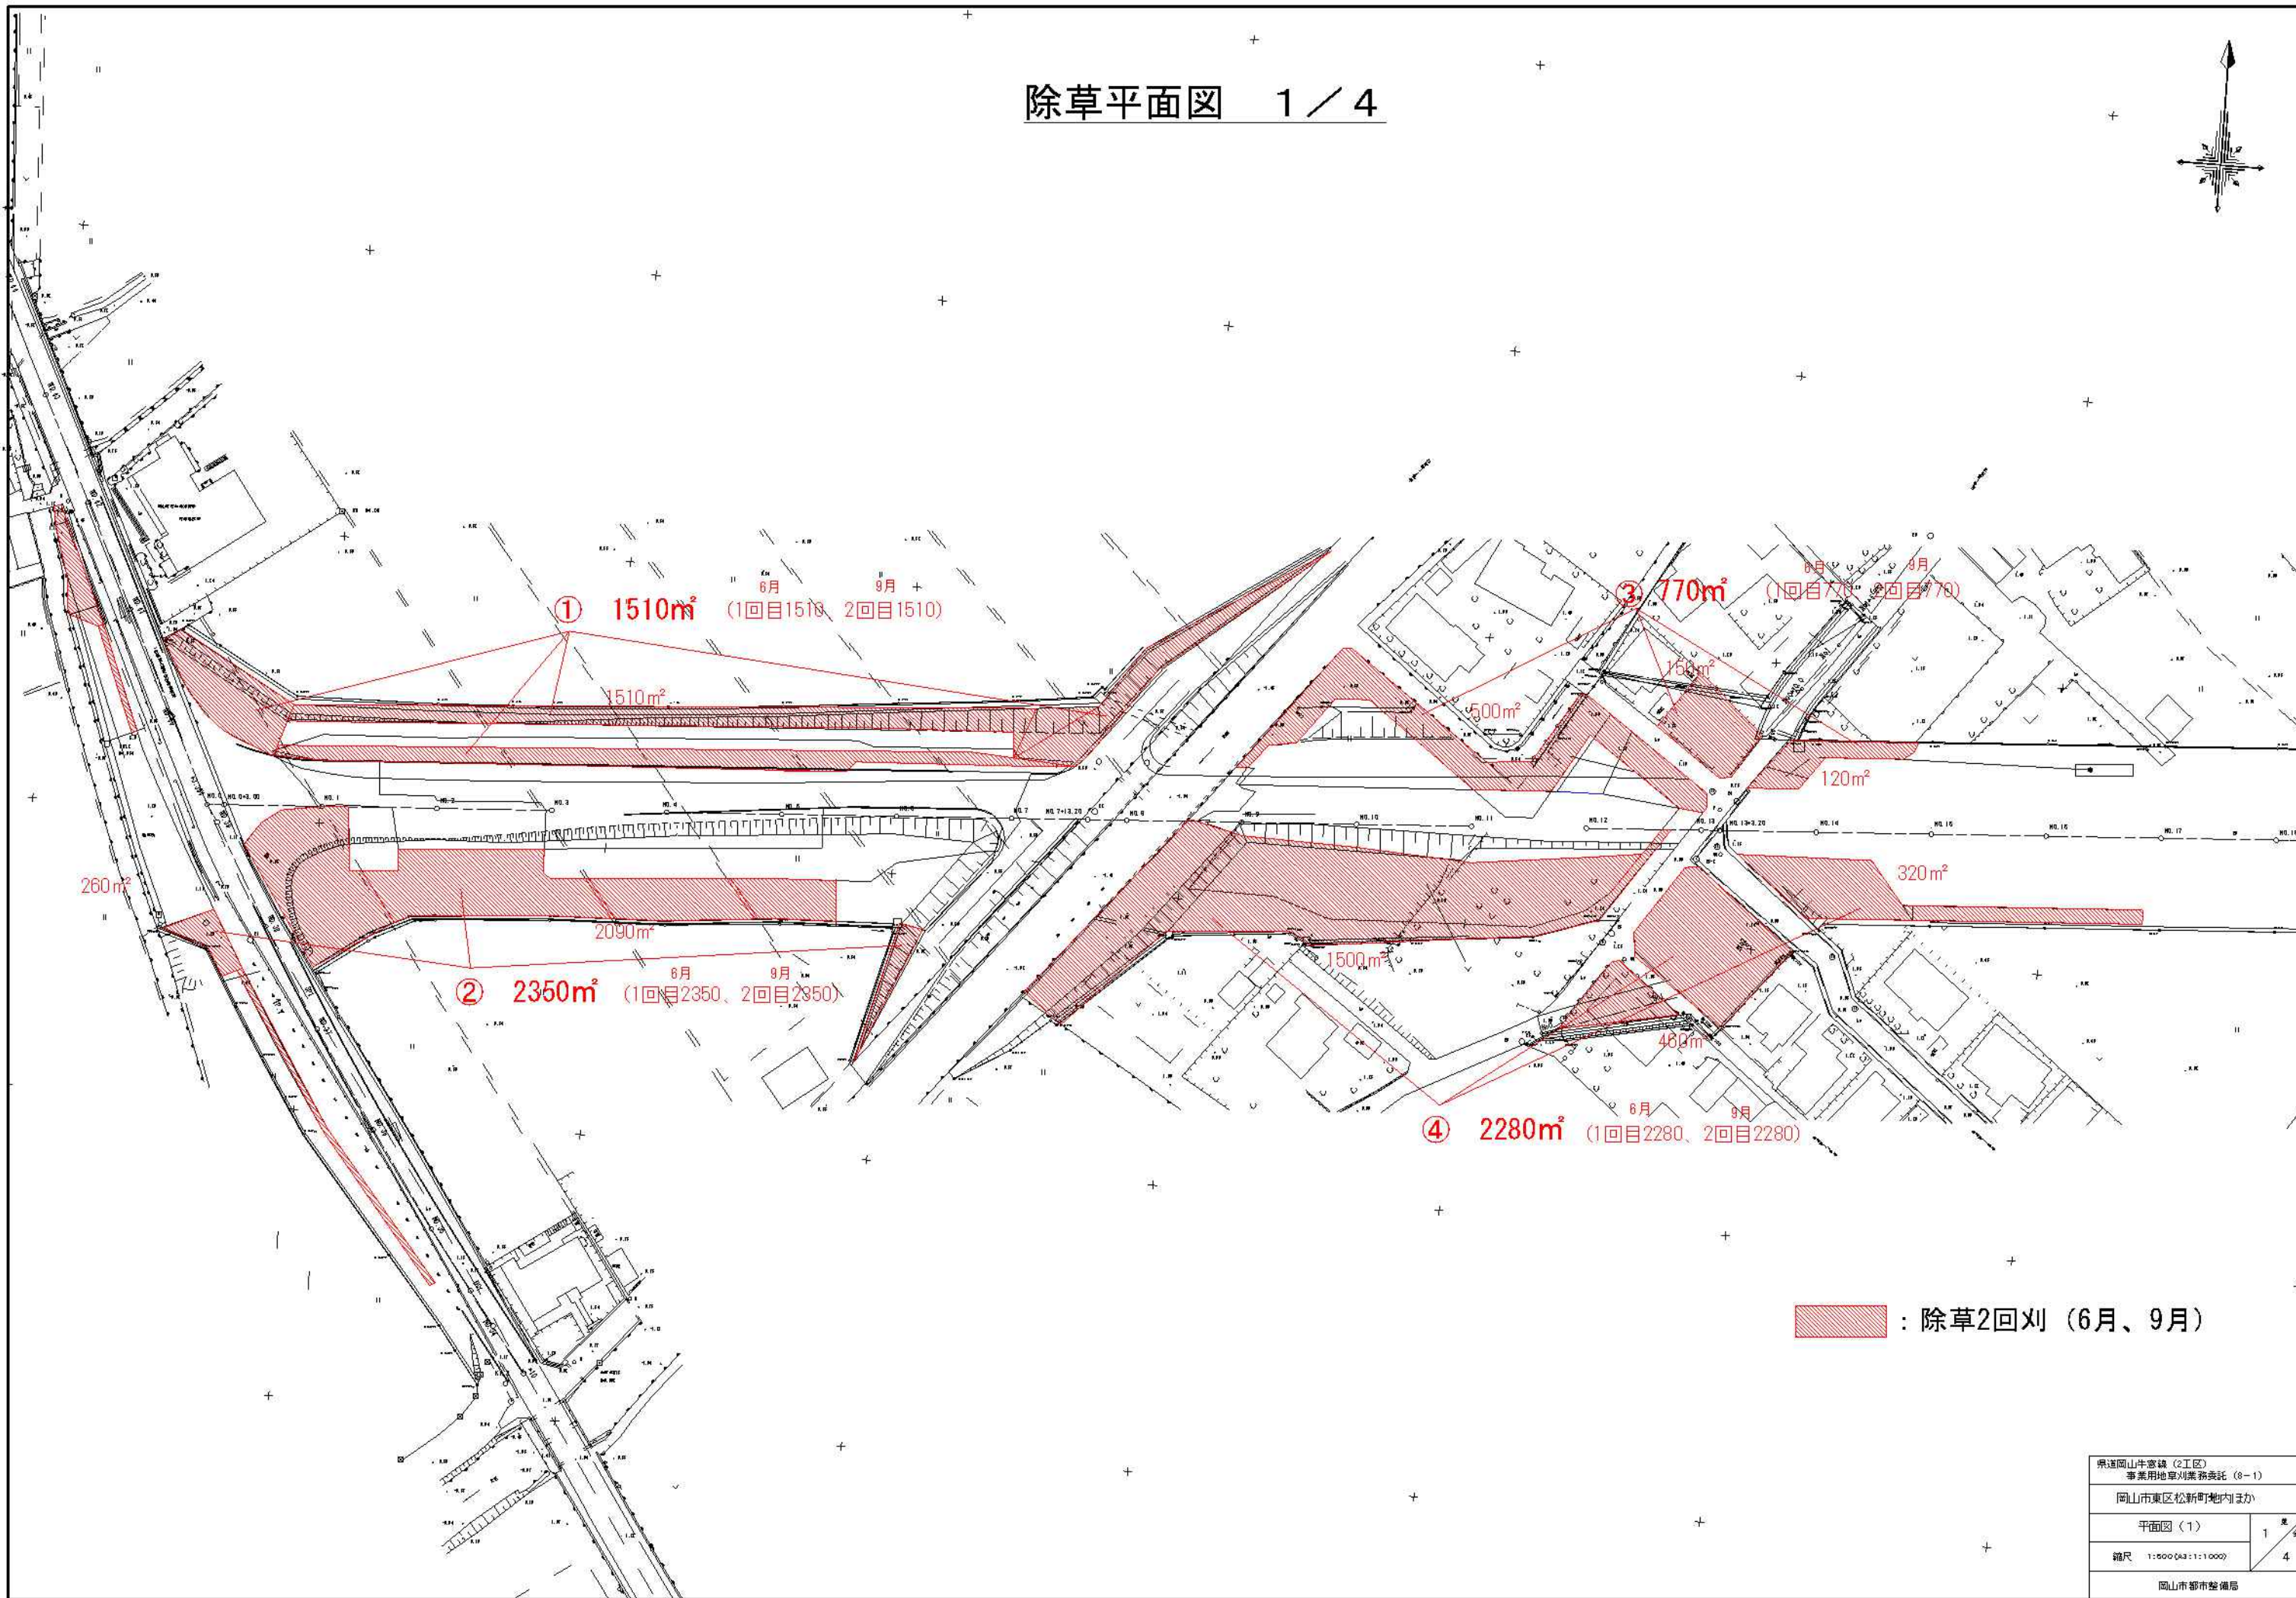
除草平面図　1／4

① 1510m² 6月 9月 (1回目1510、2回目1510)

1510m²

③ 770m² 6月 9月 (1回目770、2回目770)

150m²

500m²

120m²

260m²

2090m²

② 2350m² 6月 9月 (1回目2350、2回目2350)

320m²

1500m²

460m²

④ 2280m² 6月 9月 (1回目2280、2回目2280)

NO.0 NO.0+3.00 NO.1 NO.2 NO.3 NO.4 NO.5 NO.6 NO.7 NO.7+13.20 NO.8 NO.9 NO.10 NO.11 NO.12 NO.13 NO.13+3.20 NO.14 NO.15 NO.16 NO.17

：除草2回刈（6月、9月）

県道岡山牛窓線（2工区）事業用地草刈業務委託（8−1）

岡山市東区松新町地内ほか

平面図（1）

1／4

縮尺 1:500(A3:1:1000)

岡山市都市整備局